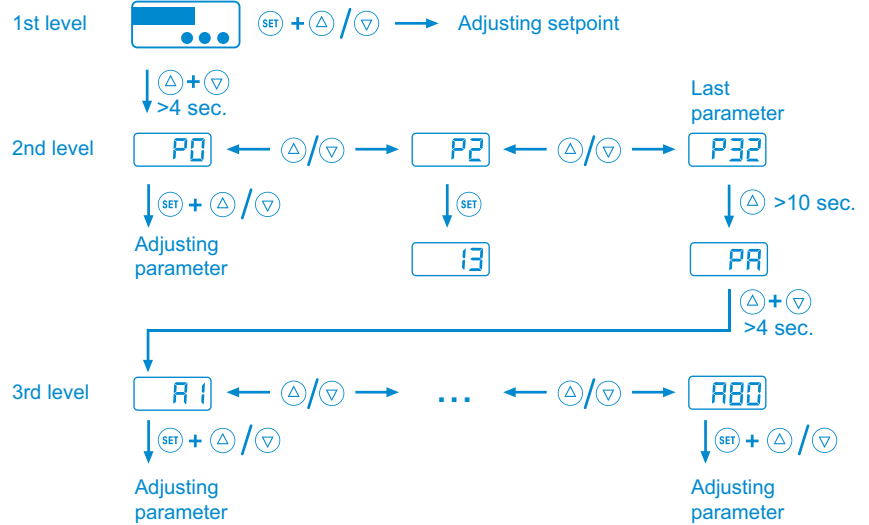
1st level

SET + △ / ▽ Adjusting setpoint

△ + ▽
>4 sec.

Last parameter

2nd level

P0 △/▽ P2 △/▽ P32

SET + △ / ▽
Adjusting parameter

SET

13

△ >10 sec.

PA

△ + ▽
>4 sec.

3rd level

A1 △/▽ ... △/▽ A80

SET + △ / ▽
Adjusting parameter

SET + △ / ▽
Adjusting parameter